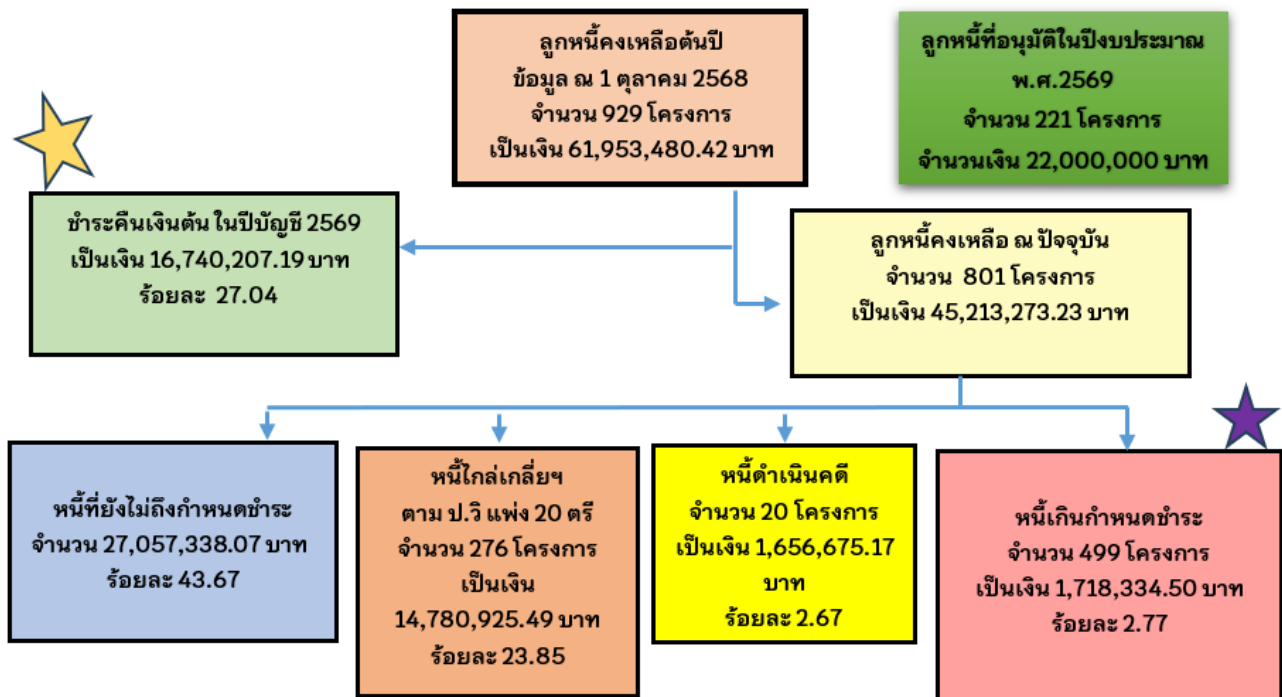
ลูกหนี้คงเหลือต้นปี
ข้อมูล ณ 1 ตุลาคม 2568
จำนวน 929 โครงการ
เป็นเงิน 61,953,480.42 บาท

ลูกหนี้ที่อนุมัติในปีงบประมาณ พ.ศ.2569
จำนวน 221 โครงการ
จำนวนเงิน 22,000,000 บาท

ชำระคืนเงินต้น ในปีบัญชี 2569
เป็นเงิน 16,740,207.19 บาท
ร้อยละ 27.04

ลูกหนี้คงเหลือ ณ ปัจจุบัน
จำนวน 801 โครงการ
เป็นเงิน 45,213,273.23 บาท

หนี้ที่ยังไม่ถึงกำหนดชำระ
จำนวน 27,057,338.07 บาท
ร้อยละ 43.67

หนี้ไกล่เกลี่ยฯ
ตาม ป.วิ แพ่ง 20 ตรี
จำนวน 276 โครงการ
เป็นเงิน
14,780,925.49 บาท
ร้อยละ 23.85

หนี้ดำเนินคดี
จำนวน 20 โครงการ
เป็นเงิน 1,656,675.17 บาท
ร้อยละ 2.67

หนี้เกินกำหนดชำระ
จำนวน 499 โครงการ
เป็นเงิน 1,718,334.50 บาท
ร้อยละ 2.77